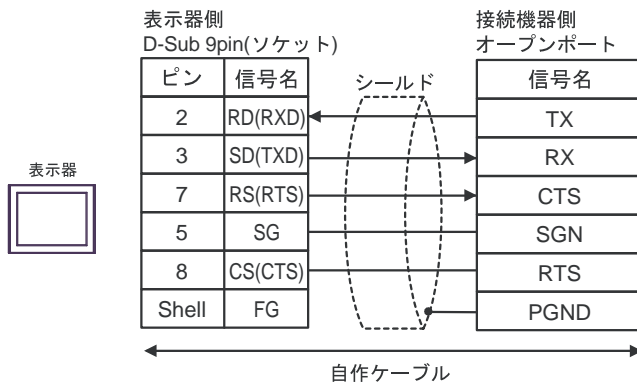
表示器側
D-Sub 9pin(ソケット)

| ピン | 信号名 |
|---|---|
| 2 | RD(RXD) |
| 3 | SD(TXD) |
| 7 | RS(RTS) |
| 5 | SG |
| 8 | CS(CTS) |
| Shell | FG |

シールド

接続機器側
オープンポート

| 信号名 |
|---|
| TX |
| RX |
| CTS |
| SGN |
| RTS |
| PGND |

表示器

自作ケーブル